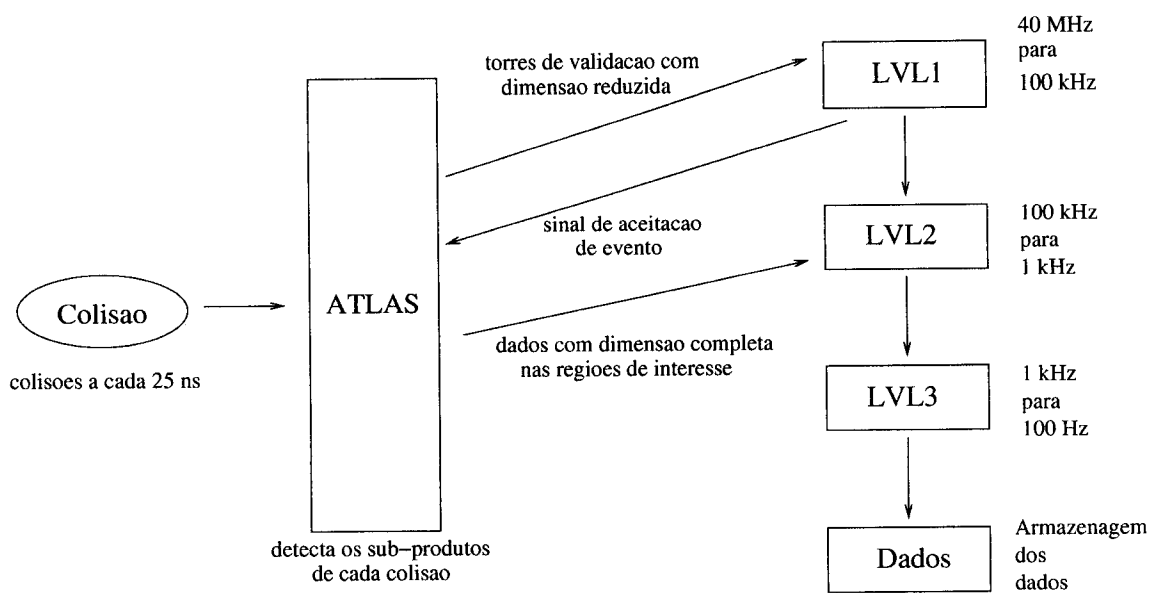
Colisao

colisoes a cada 25 ns

ATLAS

detecta os sub–produtos de cada colisao

torres de validacao com dimensao reduzida

sinal de aceitacao de evento

dados com dimensao completa nas regioes de interesse

LVL1

40 MHz para 100 kHz

LVL2

100 kHz para 1 kHz

LVL3

1 kHz para 100 Hz

Dados

Armazenagem dos dados